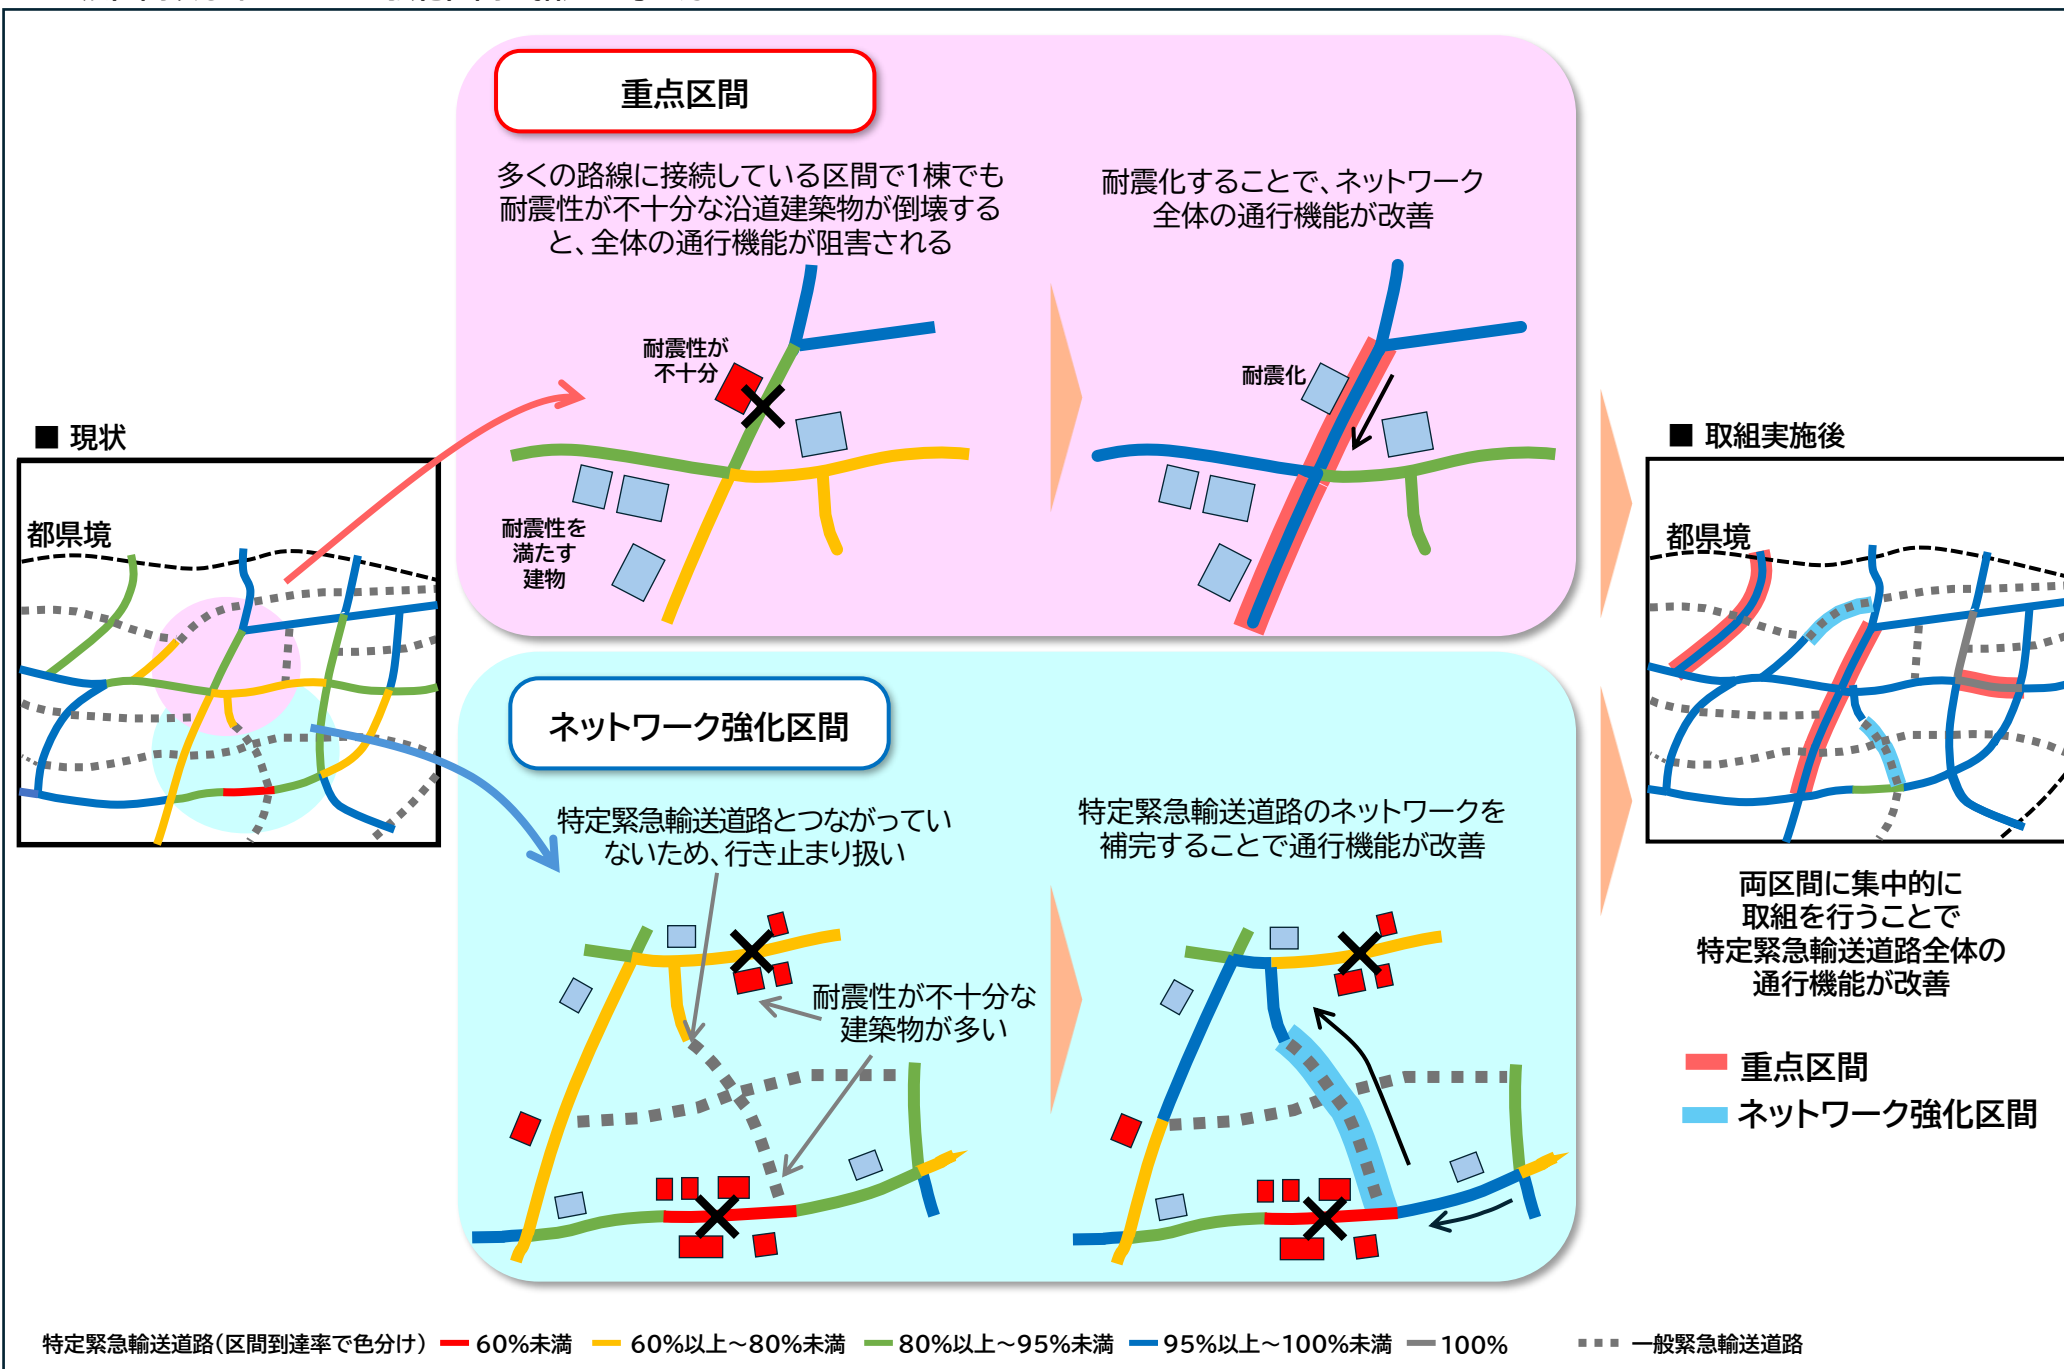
重点区間

多くの路線に接続している区間で1棟でも耐震性が不十分な沿道建築物が倒壊すると、全体の通行機能が阻害される

耐震化することで、ネットワーク全体の通行機能が改善

耐震性が不十分

耐震性を満たす建物

耐震化

■ 現状

都県境

■ 取組実施後

都県境

ネットワーク強化区間

特定緊急輸送道路とつながっていないため、行き止まり扱い

耐震性が不十分な建築物が多い

特定緊急輸送道路のネットワークを補完することで通行機能が改善

両区間に集中的に取組を行うことで特定緊急輸送道路全体の通行機能が改善

重点区間

ネットワーク強化区間

特定緊急輸送道路（区間到達率で色分け） 60%未満 60%以上～80%未満 80%以上～95%未満 95%以上～100%未満 100% 一般緊急輸送道路